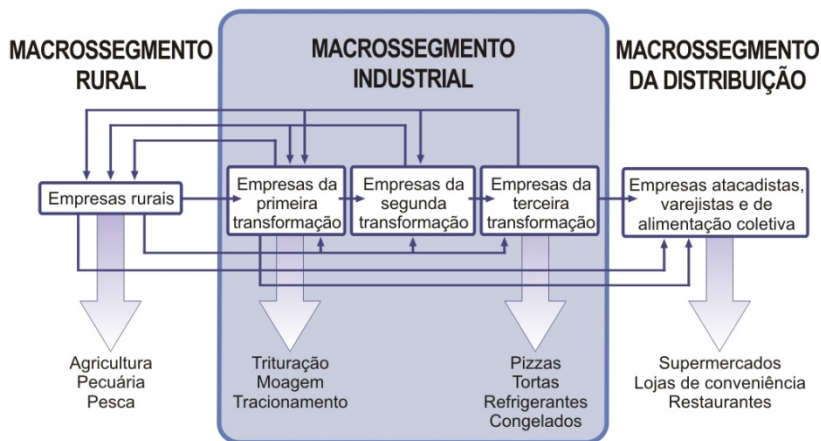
MACROSSEGMENTO RURAL

MACROSSEGMENTO INDUSTRIAL

MACROSSEGMENTO DA DISTRIBUIÇÃO

Empresas rurais

Empresas da primeira transformação

Empresas da segunda transformação

Empresas da terceira transformação

Empresas atacadistas, varejistas e de alimentação coletiva

Agricultura
Pecuária
Pesca

Trituração
Moagem
Tracionamento

Pizzas
Tortas
Refrigerantes
Congelados

Supermercados
Lojas de conveniência
Restaurantes